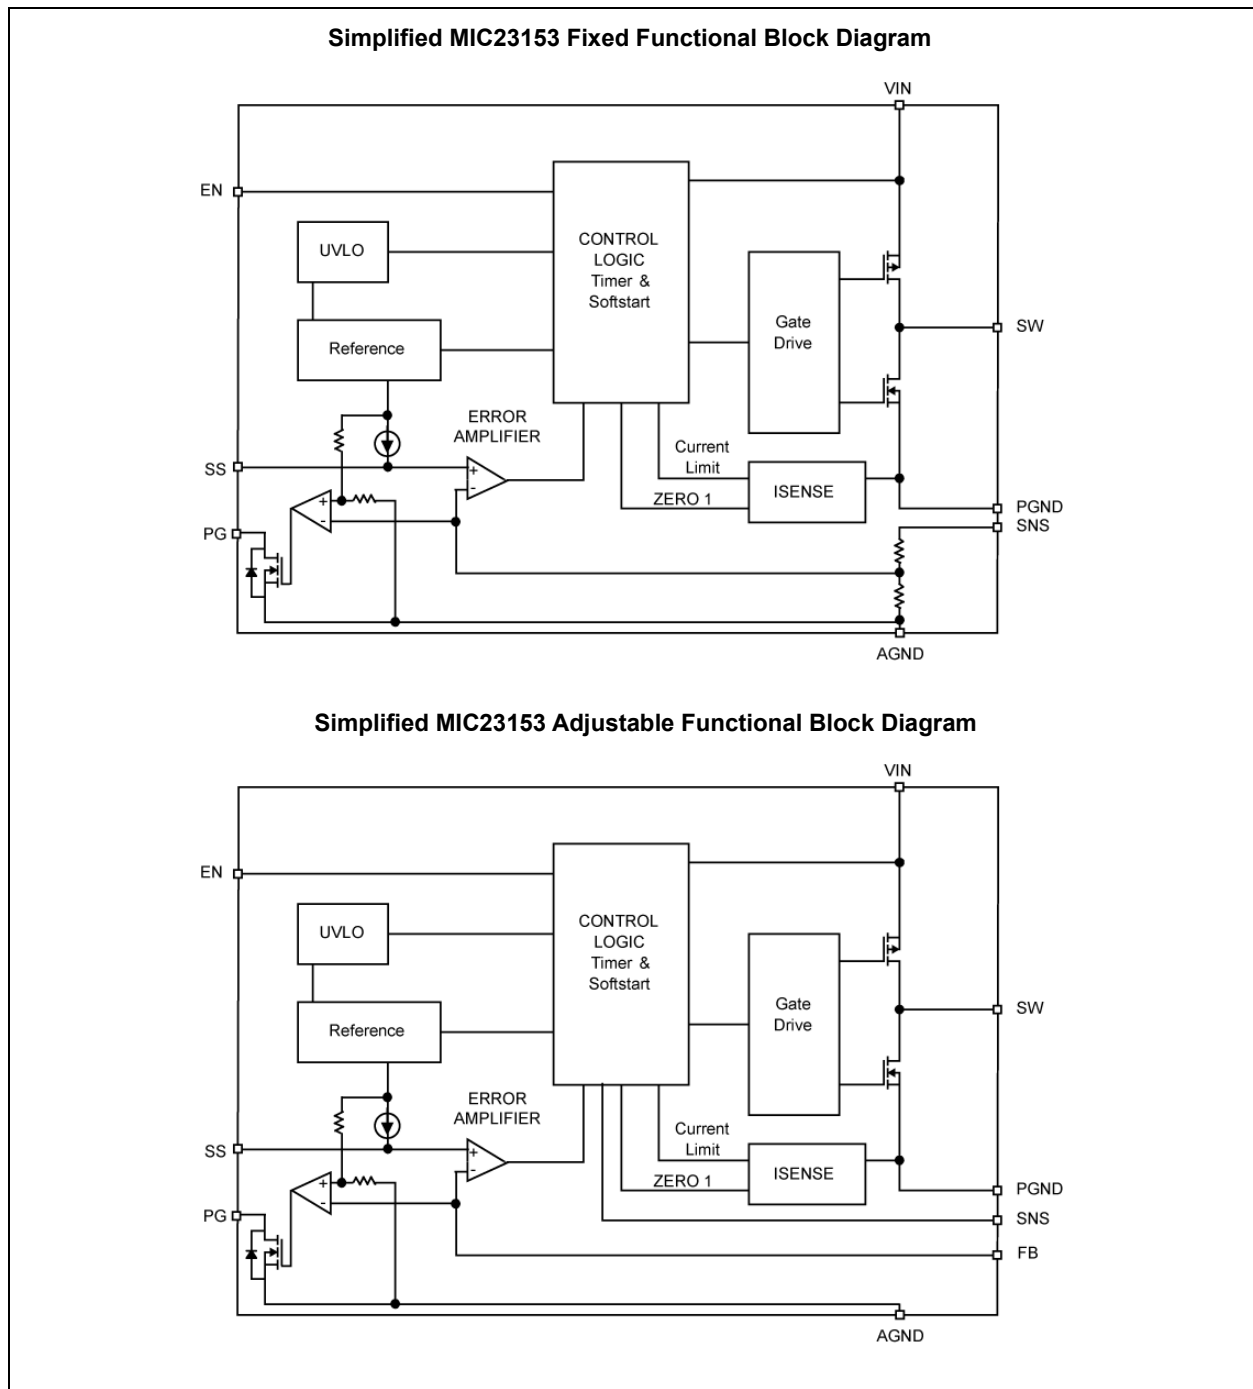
Simplified MIC23153 Fixed Functional Block Diagram

VIN

EN

UVLO

CONTROL LOGIC Timer & Softstart

Gate Drive

SW

Reference

ERROR AMPLIFIER

Current Limit

SS

+

-

ISENSE

+

-

ZERO 1

PGND

SNS

PG

AGND

Simplified MIC23153 Adjustable Functional Block Diagram

VIN

EN

UVLO

CONTROL LOGIC Timer & Softstart

Gate Drive

SW

Reference

ERROR AMPLIFIER

Current Limit

SS

+

-

ISENSE

+

-

ZERO 1

PGND

SNS

PG

FB

AGND